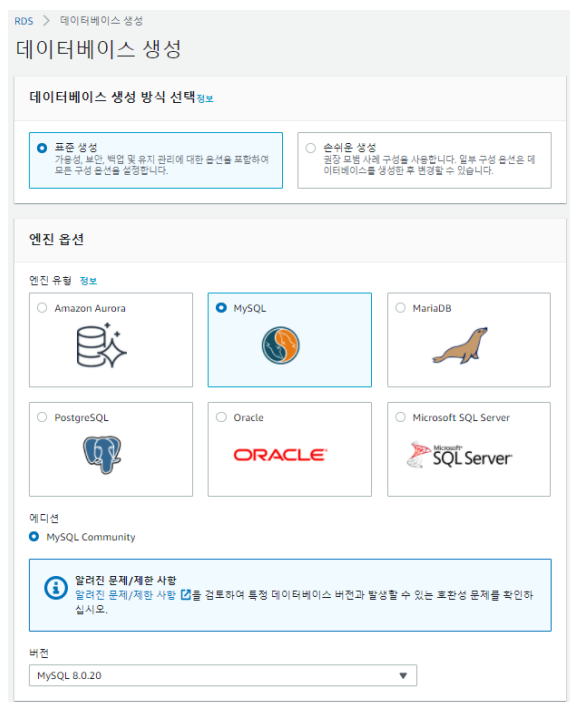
RDS > 데이터베이스 생성

데이터베이스 생성

데이터베이스 생성 방식 선택 정보

표준 생성
가용성, 보안, 백업 및 유지 관리에 대한 옵션을 포함하여 모든 구성 옵션을 설정합니다.

손쉬운 생성
권장 모범 사례 구성을 사용합니다. 일부 구성 옵션은 데이터베이스를 생성한 후 변경할 수 있습니다.

엔진 옵션

엔진 유형 정보

Amazon Aurora

MySQL

MariaDB

PostgreSQL

Oracle

ORACLE

Microsoft SQL Server

Microsoft SQL Server

에디션

MySQL Community

알려진 문제/제한 사항
알려진 문제/제한 사항 를 검토하여 특정 데이터베이스 버전과 발생할 수 있는 호환성 문제를 확인하십시오.

버전

MySQL 8.0.20